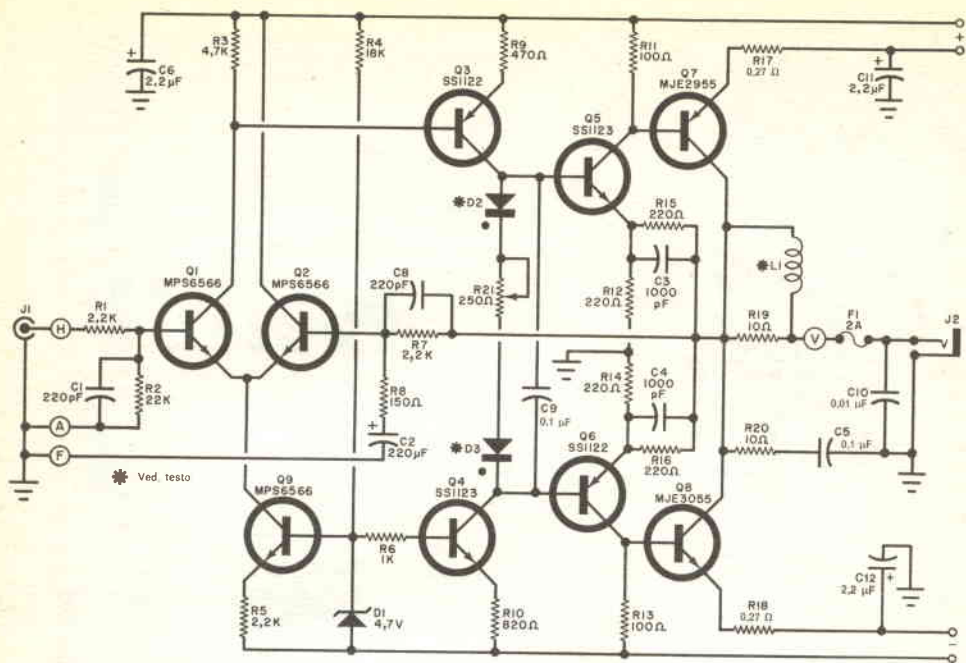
+
C6
2,2µF
R3
4,7K
R4
18K
R9
470Ω
Q3
SS1122
R11
100Ω
Q5
SS1123
Q7
MJE2955
R17
0,27 Ω
+
C11
2,2µF
+
*D2
R15
220Ω
C3
1000
pF
R12
220Ω
*L1
Q1
MPS6566
Q2
MPS6566
C8
220pF
R21
250Ω
R7
2,2K
J1
H
R1
2,2K
C1
220pF
R2
22K
A
F
R8
150Ω
+
C2
220µF
C9
0,1 µF
*D3
R14
220Ω
C4
1000
pF
Q6
SS1122
R16
220Ω
R19
10Ω
V
F1
2A
J2
C10
0,01 µF
R20
10Ω
C5
0,1 µF
* Ved. testo
Q9
MPS6566
R6
1K
Q4
SS1123
Q8
MJE3055
C12
2,2 µF
+
R5
2,2K
D1
4,7V
R10
820Ω
R13
100Ω
R18
0,27 Ω
-